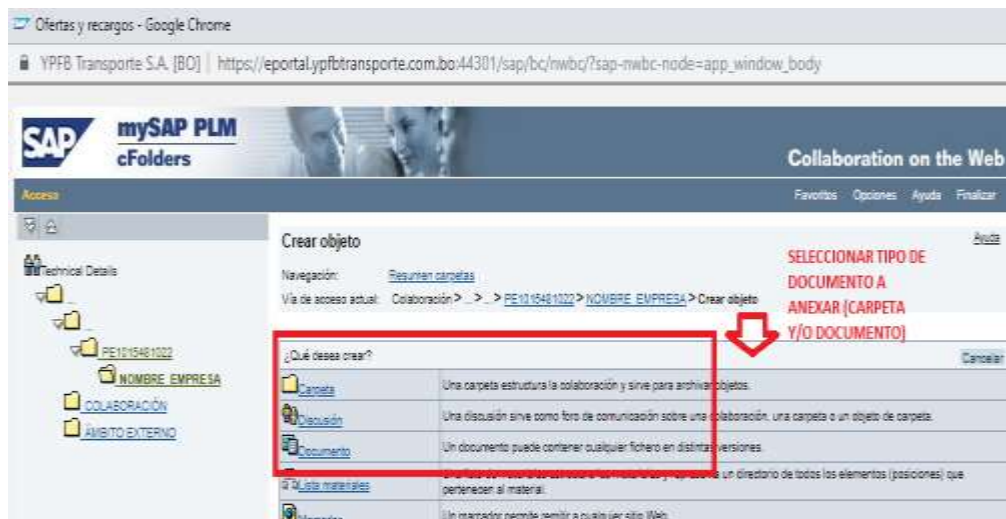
Ofertas y recargos - Google Chrome

YPFB Transporte S.A. [BO] | https://eportal.ypfbtransporte.com.bo:44301/sap/bc/nwbc/?sap-nwbc-node=app_window_body

SAP mySAP PLM cFolders

Collaboration on the Web

Acceso

Favoritos Opciones Ayuda Finalizar

Technical Details

PE1215481022

NOMBRE_EMPRESA

COLABORACIÓN

ÁMBITO EXTERNO

Crear objeto

Ayuda

Navegación: Resumen carpetas

Vía de acceso actual: Colaboración > _ > _ > PE1215481022 > NOMBRE_EMPRESA > Crear objeto

SELECCIONAR TIPO DE DOCUMENTO A ANEXAR (CARPETA Y/O DOCUMENTO)

¿Qué desea crear?

Cancelar

| | |
|---|---|
| Carpeta | Una carpeta estructura la colaboración y sirve para archivar objetos. |
| Discusión | Una discusión sirve como foro de comunicación sobre una colaboración, una carpeta o un objeto de carpeta. |
| Documento | Un documento puede contener cualquier fichero en distintas versiones. |
| Lista materiales | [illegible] un directorio de todos los elementos (posiciones) que pertenecen al material. |
| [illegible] | Un marcador permite remitir a cualquier sitio Web. |